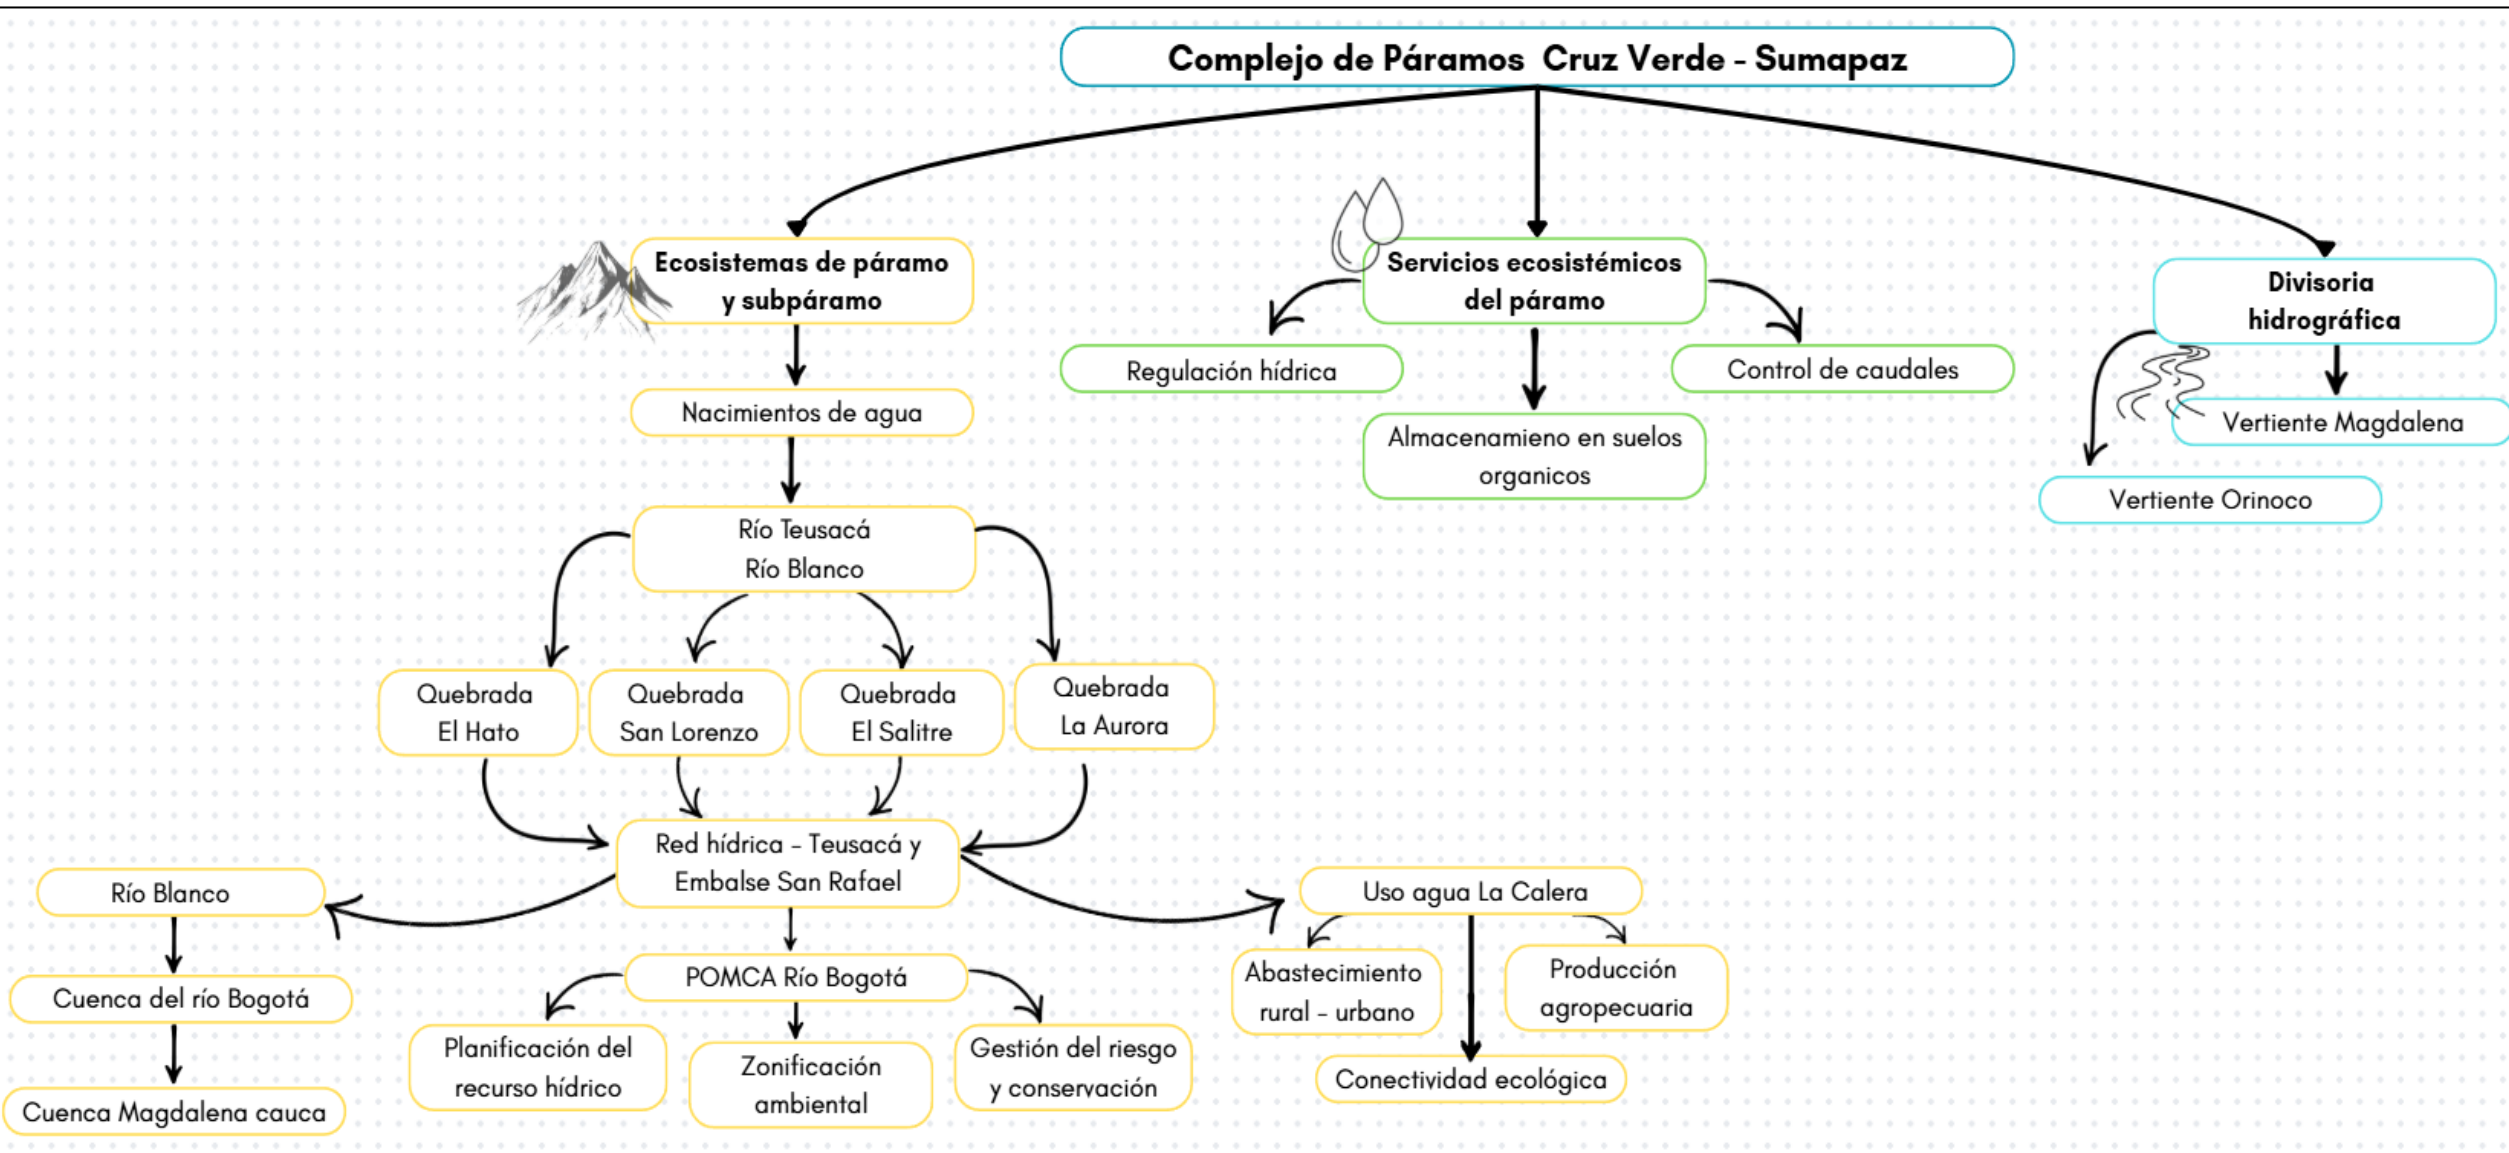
Complejo de Páramos Cruz Verde - Sumapaz

Ecosistemas de páramo y subpáramo

Nacimientos de agua

Río Teusacá
Río Blanco

Quebrada El Hato

Quebrada San Lorenzo

Quebrada El Salitre

Quebrada La Aurora

Red hídrica - Teusacá y Embalse San Rafael

Río Blanco

Cuenca del río Bogotá

Cuenca Magdalena cauca

POMCA Río Bogotá

Planificación del recurso hídrico

Zonificación ambiental

Gestión del riesgo y conservación

Servicios ecosistémicos del páramo

Regulación hídrica

Almacenamieno en suelos organicos

Control de caudales

Uso agua La Calera

Abastecimiento rural - urbano

Producción agropecuaria

Conectividad ecológica

Divisoria hidrográfica

Vertiente Magdalena

Vertiente Orinoco